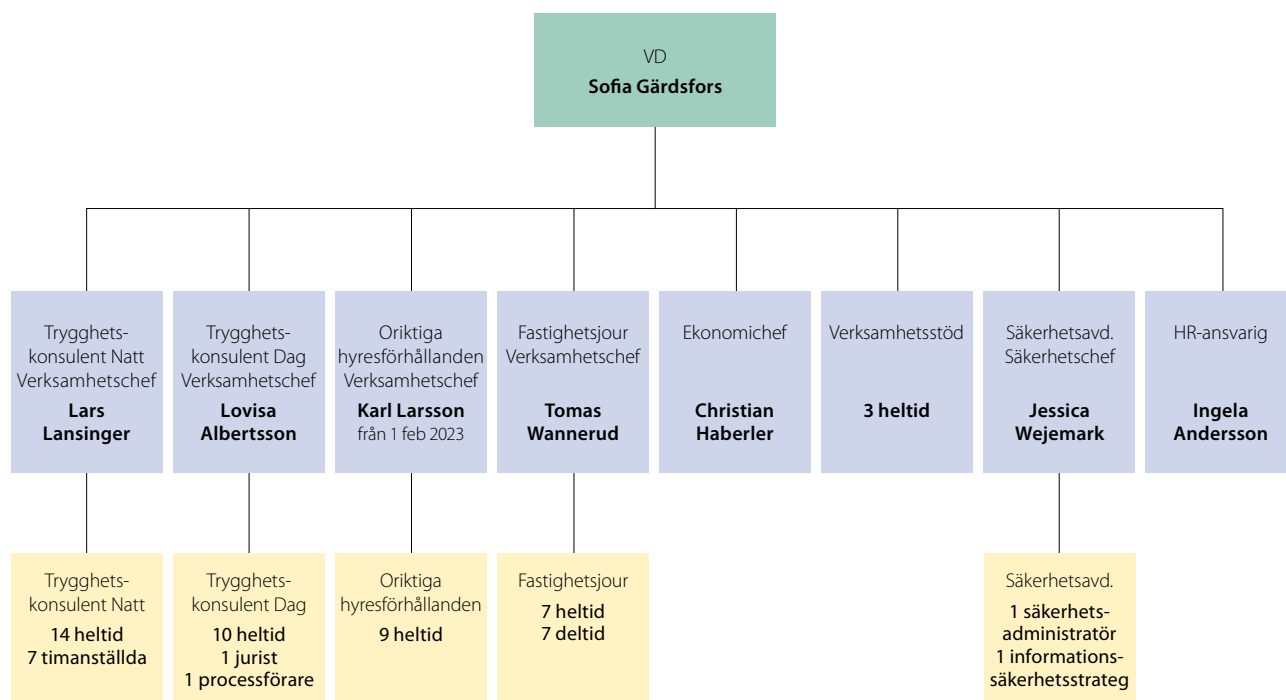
VD
**Sofia Gärdsfors**

Trygghetskonsulent Natt Verksamhetschef
**Lars Lansinger**

Trygghetskonsulent Dag Verksamhetschef
**Lovisa Albertsson**

Oriktiga hyresförhållanden Verksamhetschef
**Karl Larsson**
från 1 feb 2023

Fastighetsjour Verksamhetschef
**Tomas Wannerud**

Ekonomichef
**Christian Haberler**

Verksamhetsstöd
**3 heltid**

Säkerhetsavd. Säkerhetschef
**Jessica Wejemark**

HR-ansvarig
**Ingela Andersson**

Trygghetskonsulent Natt
**14 heltid**
**7 timanställda**

Trygghetskonsulent Dag
**10 heltid**
**1 jurist**
**1 processförare**

Oriktiga hyresförhållanden
**9 heltid**

Fastighetsjour
**7 heltid**
**7 deltid**

Säkerhetsavd.
**1 säkerhetsadministratör**
**1 informationssäkerhetsstrateg**